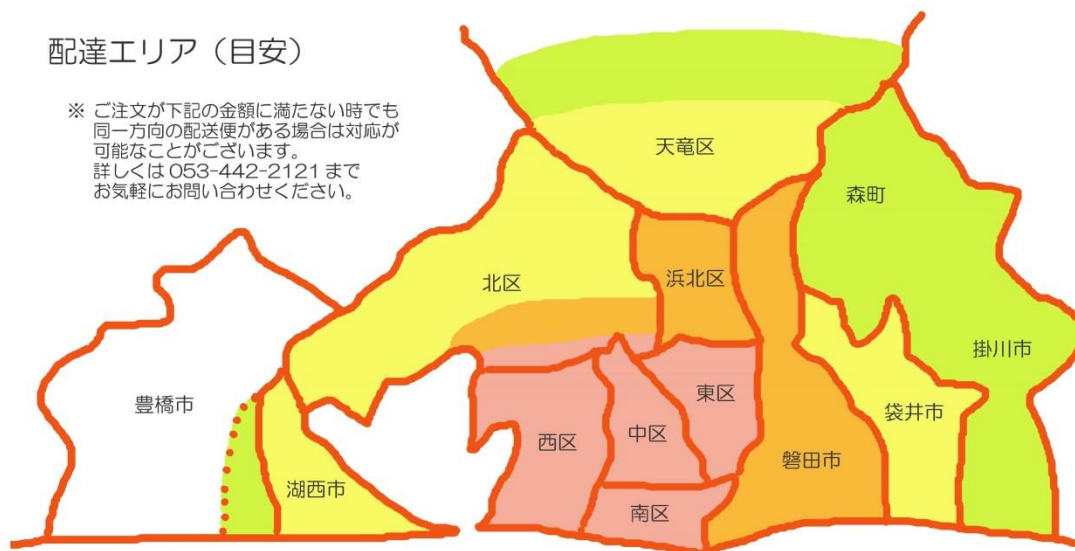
配達エリア（目安）

※ ご注文が下記の金額に満たない時でも同一方向の配送便がある場合は対応が可能なことがございます。詳しくは 053-442-2121 までお気軽にお問い合わせください。

天竜区

森町

北区

浜北区

掛川市

豊橋市

東区

袋井市

中区

西区

磐田市

湖西市

南区